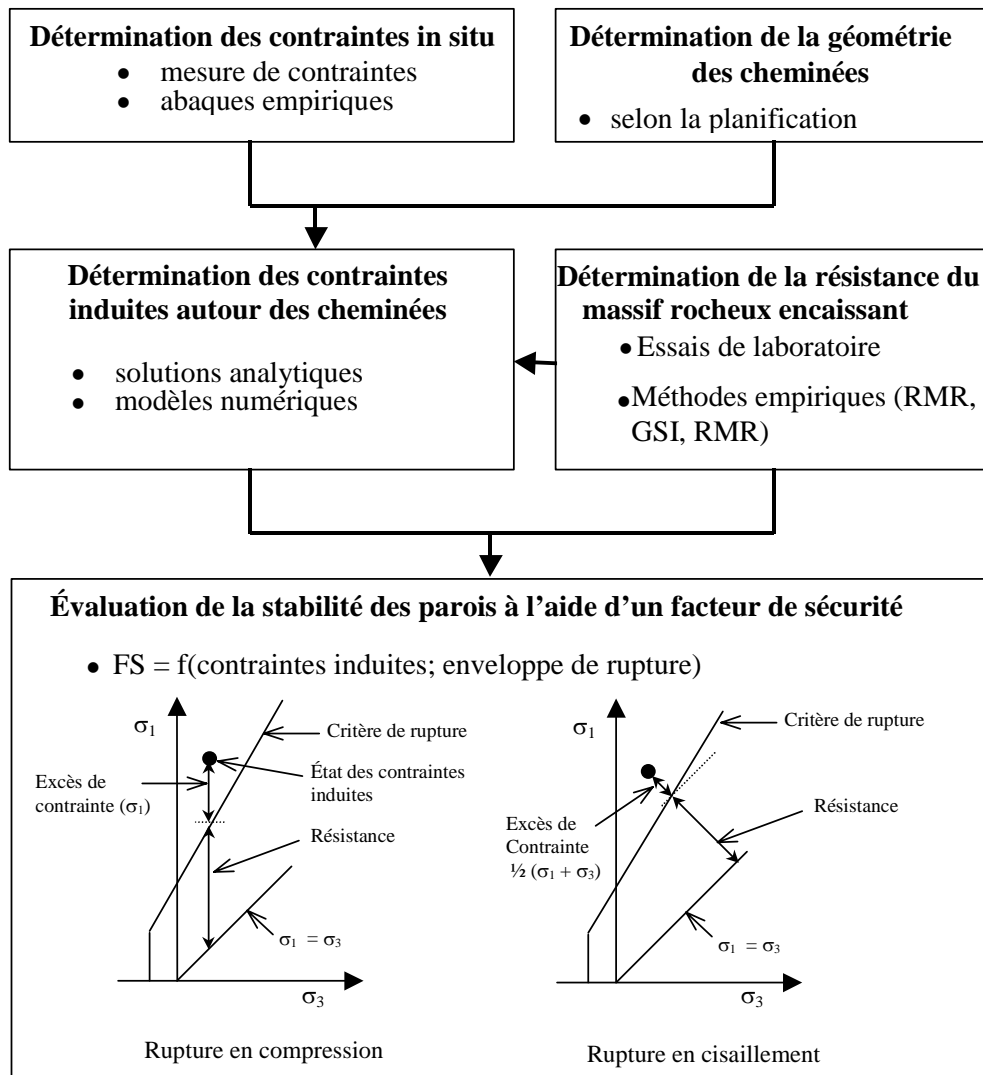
**Détermination des contraintes in situ**
- mesure de contraintes
- abaques empiriques

**Détermination de la géométrie des cheminées**
- selon la planification

**Détermination des contraintes induites autour des cheminées**
- solutions analytiques
- modèles numériques

**Détermination de la résistance du massif rocheux encaissant**
- Essais de laboratoire
- Méthodes empiriques (RMR, GSI, RMR)

**Évaluation de la stabilité des parois à l'aide d'un facteur de sécurité**
- FS = f(contraintes induites; enveloppe de rupture)

$\sigma_1$
Critère de rupture
Excès de contrainte ($\sigma_1$)
État des contraintes induites
Résistance
$\sigma_1 = \sigma_3$
$\sigma_3$
Rupture en compression

$\sigma_1$
Critère de rupture
Excès de Contrainte $\frac{1}{2}(\sigma_1 + \sigma_3)$
Résistance
$\sigma_1 = \sigma_3$
$\sigma_3$
Rupture en cisaillement